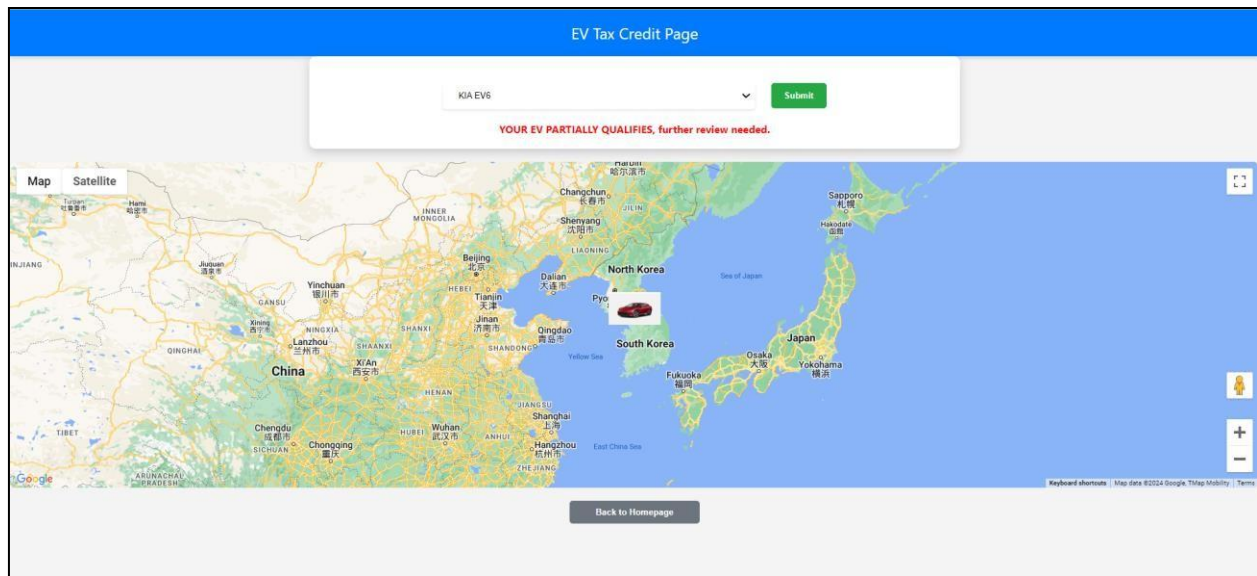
EV Tax Credit Page

KIA EV6

Submit

YOUR EV PARTIALLY QUALIFIES, further review needed.

Map Satellite

Harbin 哈尔滨市
Changchun 长春市
JILIN
Shenyang 沈阳市
LIAONING
INNER MONGOLIA
Sapporo 札幌
Hakodate 函館
Turpan 吐鲁番市
Hami 哈密市
XINJIANG
Jiuquan 酒泉市
Beijing 北京
Dalian 大连市
North Korea
Sea of Japan
Yinchuan 银川市
HEBEI
Tianjin 天津
Pyo
GANSU
Jinan 济南市
Qingdao 青岛市
Xining 西宁市
NINGXIA
SHANXI
Lanzhou 兰州市
SHANDONG
South Korea
Japan
QINGHAI
SHAANXI
Yellow Sea
Osaka 大阪
Yokohama 横浜
Xi'An 西安市
Fukuoka 福岡
China
HENAN
JIANGSU
Shanghai 上海
TIBET
Chengdu 成都市
HUBEI
Wuhan 武汉市
ANHUI
SICHUAN
Chongqing 重庆
Hangzhou 杭州市
East China Sea
ZHEJIANG
ARUNACHAL PRADESH
Google

Keyboard shortcuts | Map data ©2024 Google, TMap Mobility | Terms

Back to Homepage